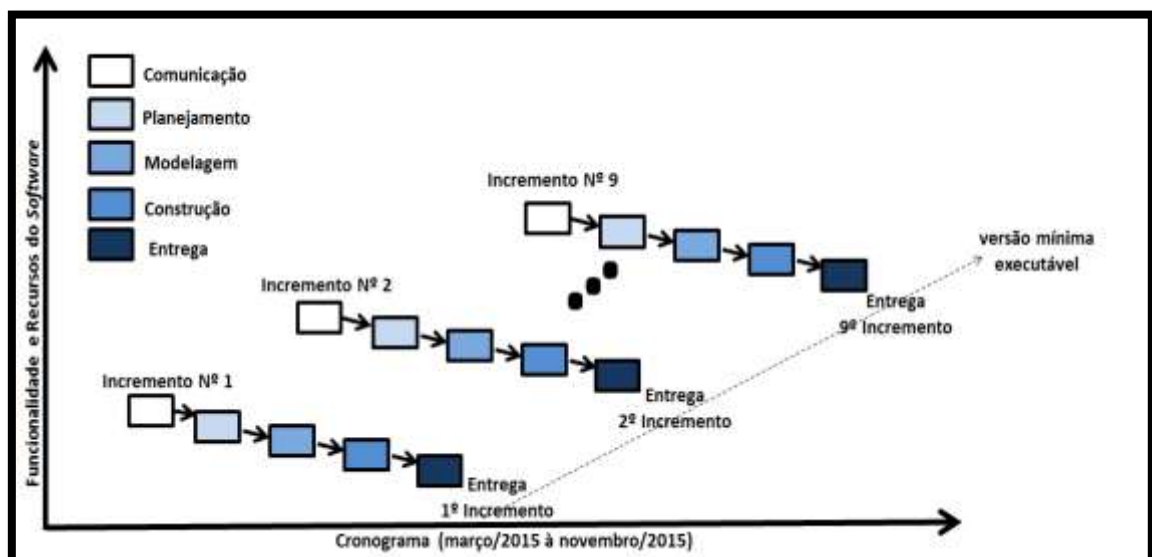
Comunicação

Planejamento

Modelagem

Construção

Entrega

Funcionalidade e Recursos do Software

Incremento Nº 9

versão mínima executável

Incremento Nº 2

Entrega 9º Incremento

Incremento Nº 1

Entrega 2º Incremento

Entrega 1º Incremento

Cronograma (março/2015 à novembro/2015)